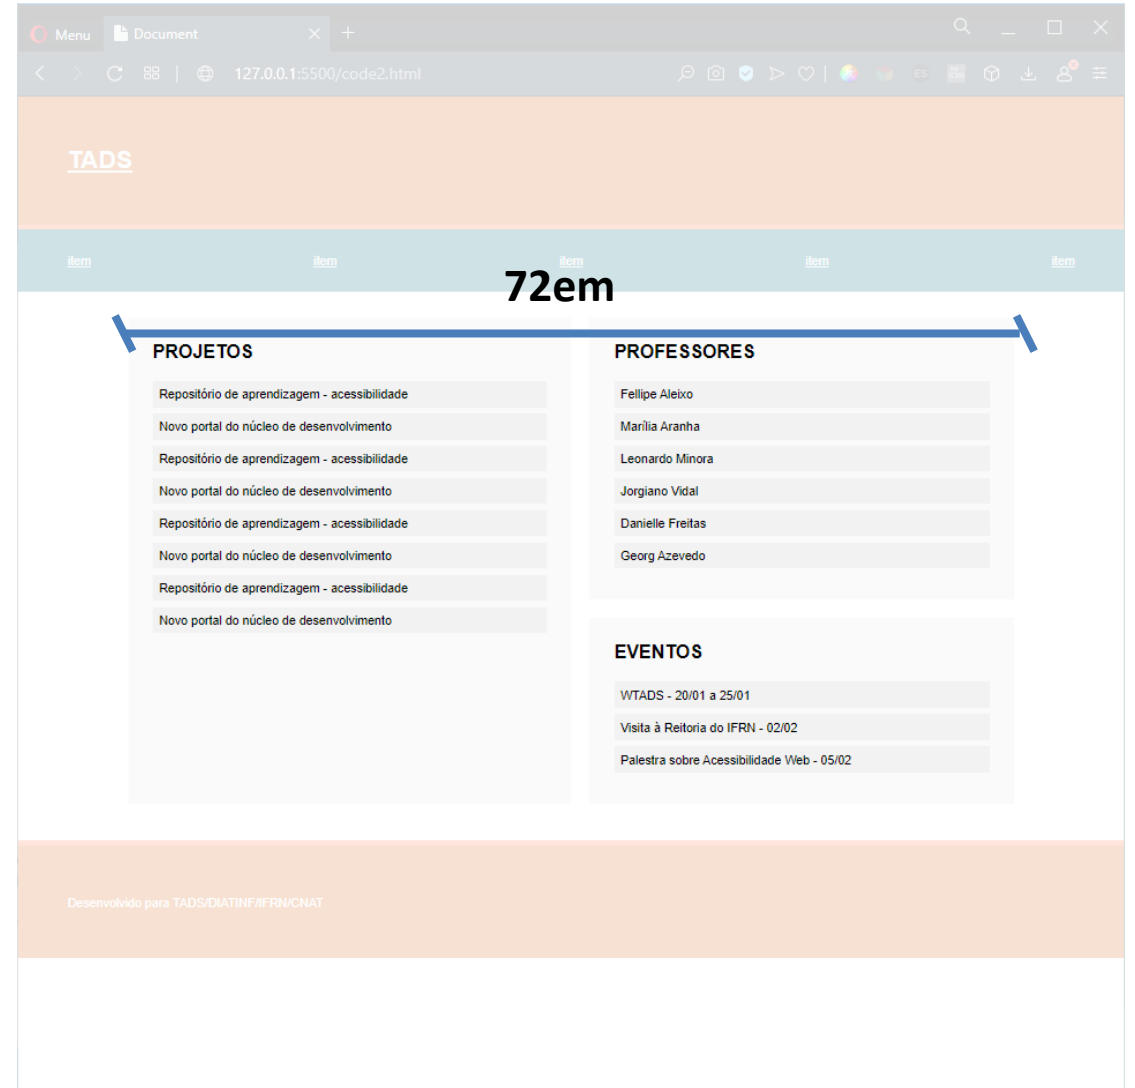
Menu Document

127.0.0.1:5500/code2.html

TADS

item item item item item

72em

PROJETOS

Repositório de aprendizagem - acessibilidade
Novo portal do núcleo de desenvolvimento
Repositório de aprendizagem - acessibilidade
Novo portal do núcleo de desenvolvimento
Repositório de aprendizagem - acessibilidade
Novo portal do núcleo de desenvolvimento
Repositório de aprendizagem - acessibilidade
Novo portal do núcleo de desenvolvimento

PROFESSORES

Fellipe Aleixo
Marília Aranha
Leonardo Minora
Jorgiano Vidal
Danielle Freitas
Georg Azevedo

EVENTOS

WTADS - 20/01 a 25/01
Visita à Reitoria do IFRN - 02/02
Palestra sobre Acessibilidade Web - 05/02

Desenvolvido para TADS/DIATINF/IFRN/CNAT